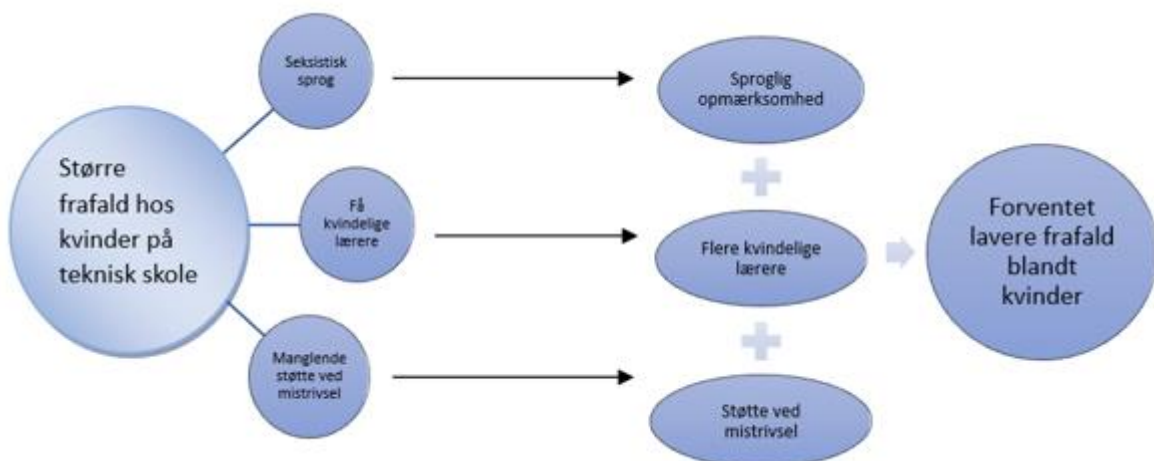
Større frafald hos kvinder på teknisk skole

Seksistisk sprog

Få kvindelige lærere

Manglende støtte ved mistrivsel

Sproglig opmærksomhed

Flere kvindelige lærere

Støtte ved mistrivsel

Forventet lavere frafald blandt kvinder